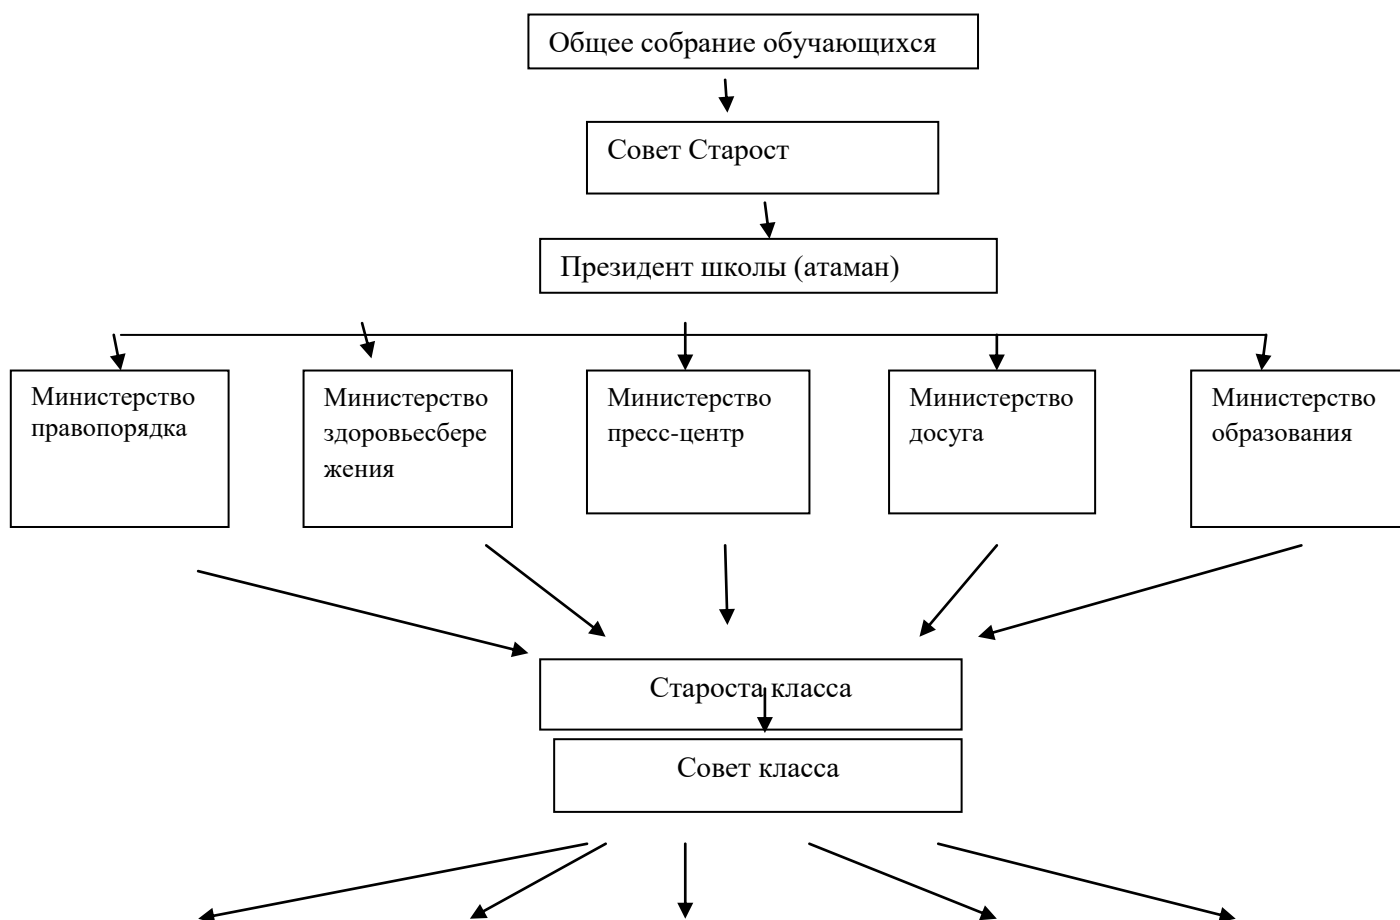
Общее собрание обучающихся

Совет Старост

Президент школы (атаман)

Министерство правопорядка

Министерство здоровьесбережения

Министерство пресс-центр

Министерство досуга

Министерство образования

Староста класса

Совет класса